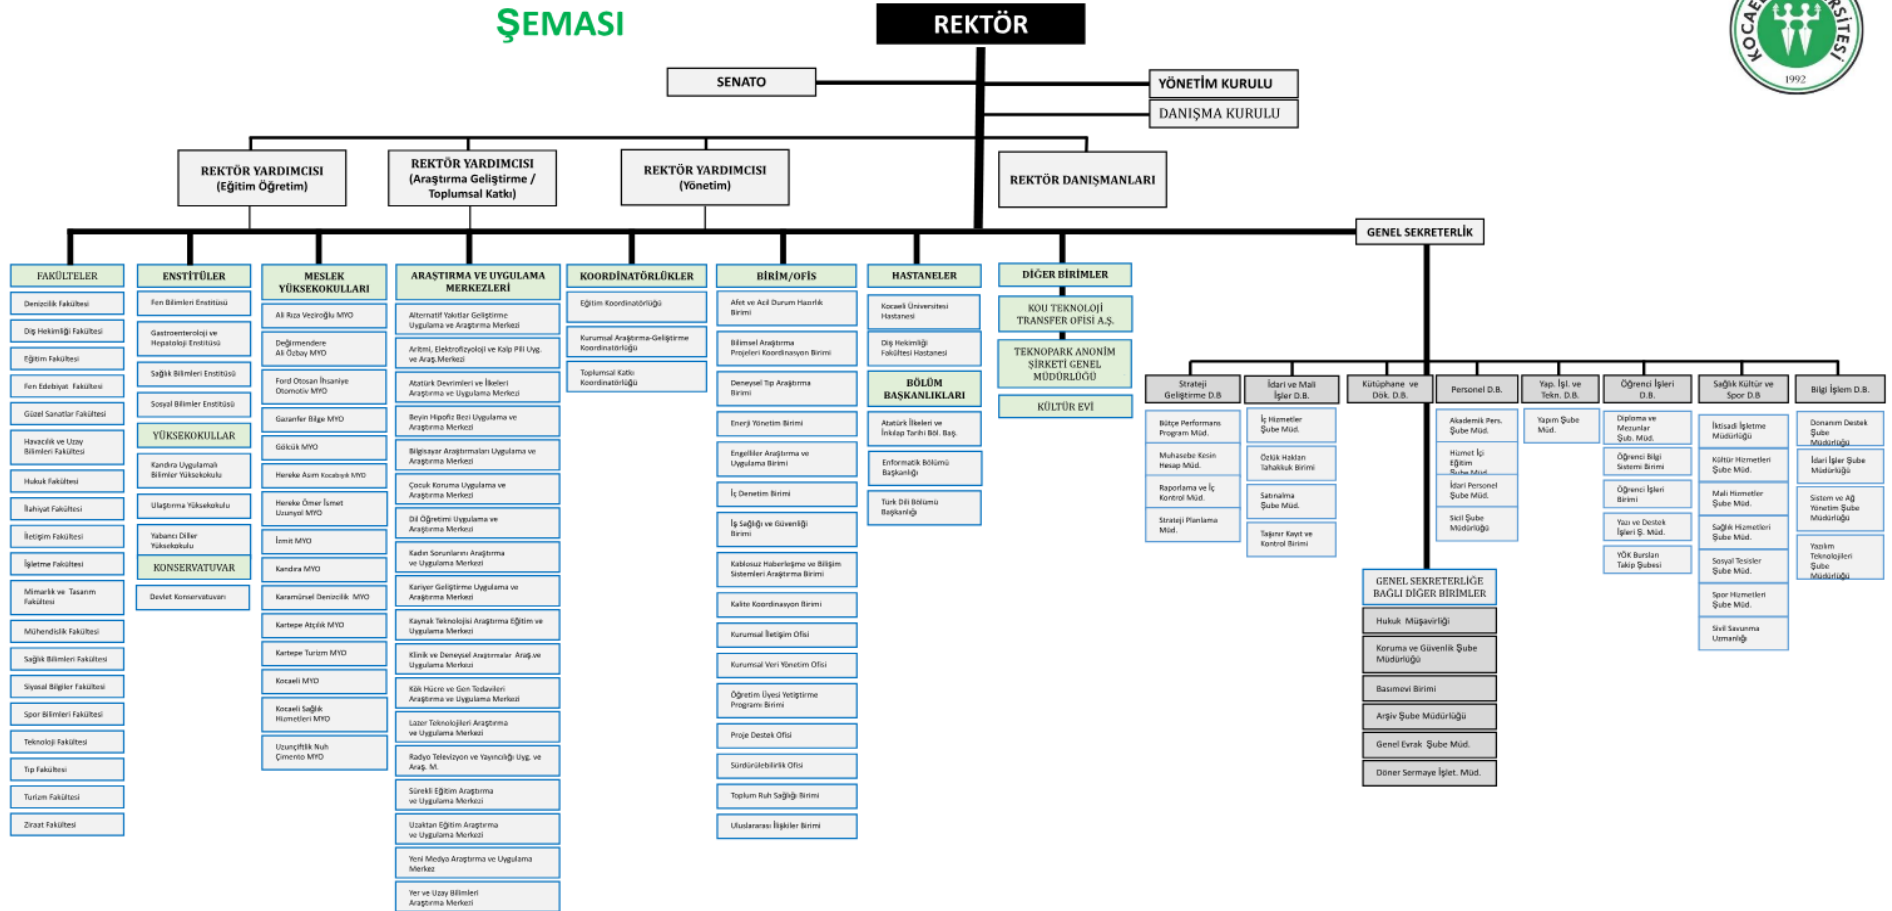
ŞEMASI

REKTÖR

1992

SENATO

YÖNETİM KURULU

DANIŞMA KURULU

REKTÖR YARDIMCISI (Eğitim Öğretim)

REKTÖR YARDIMCISI (Araştırma Geliştirme / Toplumsal Katkı)

REKTÖR YARDIMCISI (Yönetim)

REKTÖR DANIŞMANLARI

GENEL SEKRETERLİK

FAKÜLTELER
Denizcilik Fakültesi
Diş Hekimliği Fakültesi
Eğitim Fakültesi
Fen Edebiyat Fakültesi
Güzel Sanatlar Fakültesi
Havacılık ve Uzay Bilimleri Fakültesi
Hukuk Fakültesi
İlahiyat Fakültesi
İletişim Fakültesi
İşletme Fakültesi
Mimarlık ve Tasarım Fakültesi
Mühendislik Fakültesi
Sağlık Bilimleri Fakültesi
Siyasal Bilgiler Fakültesi
Spor Bilimleri Fakültesi
Teknoloji Fakültesi
Tıp Fakültesi
Turizm Fakültesi
Ziraat Fakültesi

ENSTİTÜLER
Fen Bilimleri Enstitüsü
Gastroenteroloji ve Hepatoloji Enstitüsü
Sağlık Bilimleri Enstitüsü
Sosyal Bilimler Enstitüsü
YÜKSEKOKULLAR
Kandıra Uygulamalı Bilimler Yüksekokulu
Ulaştırma Yüksekokulu
Yabancı Diller Yüksekokulu
KONSERVATUVAR
Devlet Konservatuvarı

MESLEK YÜKSEKOKULLARI
Ali Rıza Veziroğlu MYO
Değirmendere Ali Özbay MYO
Ford Otosan İhsaniye Otomotiv MYO
Gazanfer Bilge MYO
Gölcük MYO
Hereke Asım Kocabıyık MYO
Hereke Ömer İsmet Uzunyol MYO
İzmit MYO
Kandıra MYO
Karamürsel Denizcilik MYO
Kartepe Atçılık MYO
Kartepe Turizm MYO
Kocaeli MYO
Kocaeli Sağlık Hizmetleri MYO
Uzunçiftlik Nuh Çimento MYO

ARAŞTIRMA VE UYGULAMA MERKEZLERİ
Alternatif Yakıtlar Geliştirme Uygulama ve Araştırma Merkezi
Arıtmı, Elektrofizyoloji ve Kalp Pili Uyg. ve Araş.Merkezi
Atatürk Devrimleri ve İlkeleri Araştırma ve Uygulama Merkezi
Beyin Hipofiz Bezi Uygulama ve Araştırma Merkezi
Bilgisayar Araştırmaları Uygulama ve Araştırma Merkezi
Çocuk Koruma Uygulama ve Araştırma Merkezi
Dil Öğretimi Uygulama ve Araştırma Merkezi
Kadın Sorunlarını Araştırma ve Uygulama Merkezi
Kariyer Geliştirme Uygulama ve Araştırma Merkezi
Kaynak Teknolojisi Araştırma Eğitim ve Uygulama Merkezi
Klinik ve Deneysel Araştırmalar Araş.ve Uygulama Merkezi
Kök Hücre ve Gen Tedavileri Araştırma ve Uygulama Merkezi
Lazer Teknolojileri Araştırma ve Uygulama Merkezi
Radyo Televizyon ve Yayıncılığı Uyg. ve Araş. M.
Sürekli Eğitim Araştırma ve Uygulama Merkezi
Uzaktan Eğitim Araştırma ve Uygulama Merkezi
Yeni Medya Araştırma ve Uygulama Merkezi
Yer ve Uzay Bilimleri Araştırma Merkezi

KOORDİNATÖRLÜKLER
Eğitim Koordinatörlüğü
Kurumsal Araştırma-Geliştirme Koordinatörlüğü
Toplumsal Katkı Koordinatörlüğü

BİRİM/OFİS
Afet ve Acil Durum Hazırlık Birimi
Bilimsel Araştırma Projeleri Koordinasyon Birimi
Deneysel Tıp Araştırma Birimi
Enerji Yönetim Birimi
Engelliler Araştırma ve Uygulama Birimi
İç Denetim Birimi
İş Sağlığı ve Güvenliği Birimi
Kablosuz Haberleşme ve Bilişim Sistemleri Araştırma Birimi
Kalite Koordinasyon Birimi
Kurumsal İletişim Ofisi
Kurumsal Veri Yönetim Ofisi
Öğretim Üyesi Yetiştirme Programı Birimi
Proje Destek Ofisi
Sürdürülebilirlik Ofisi
Toplum Ruh Sağlığı Birimi
Uluslararası İlişkiler Birimi

HASTANELER
Kocaeli Üniversitesi Hastanesi
Diş Hekimliği Fakültesi Hastanesi
BÖLÜM BAŞKANLIKLARI
Atatürk İlkeleri ve İnkılap Tarihi Böl. Baş.
Enformatik Bölümü Başkanlığı
Türk Dili Bölümü Başkanlığı

DİĞER BİRİMLER
KOU TEKNOLOJİ TRANSFER OFİSİ A.Ş.
TEKNOPARK ANONİM ŞİRKETİ GENEL MÜDÜRLÜĞÜ
KÜLTÜR EVİ

Strateji Geliştirme D.B
Bütçe Performans Program Müd.
Muhasebe Kesin Hesap Müd.
Raporlama ve İç Kontrol Müd.
Strateji Planlama Müd.

İdari ve Mali İşler D.B.
İç Hizmetler Şube Müd.
Özlük Hakları Tahakkuk Birimi
Satınalma Şube Müd.
Taşınır Kayıt ve Kontrol Birimi

Kütüphane ve Dok. D.B.

Personel D.B.
Akademik Pers. Şube Müd.
Hizmet İçi Eğitim Şube Müd.
İdari Personel Şube Müd.
Sicil Şube Müdürlüğü

Yap. İşl. ve Tekn. D.B.
Yapım Şube Müd.

Öğrenci İşleri D.B.
Diploma ve Mezunlar Şub. Müd.
Öğrenci Bilgi Sistemi Birimi
Öğrenci İşleri Birimi
Yazı ve Destek İşleri Ş. Müd.
YÖK Bursları Takip Şubesi

Sağlık Kültür ve Spor D.B
İktisadi İşletme Müdürlüğü
Kültür Hizmetleri Şube Müd.
Mali Hizmetler Şube Müd.
Sağlık Hizmetleri Şube Müd.
Sosyal Tesisler Şube Müd.
Spor Hizmetleri Şube Müd.
Sivil Savunma Uzmanlığı

Bilgi İşlem D.B.
Donanım Destek Şube Müdürlüğü
İdari İşler Şube Müdürlüğü
Sistem ve Ağ Yönetim Şube Müdürlüğü
Yazılım Teknolojileri Şube Müdürlüğü

GENEL SEKRETERLİĞE BAĞLI DİĞER BİRİMLER
Hukuk Müşavirliği
Koruma ve Güvenlik Şube Müdürlüğü
Basımevi Birimi
Arşiv Şube Müdürlüğü
Genel Evrak Şube Müd.
Döner Sermaye İşlet. Müd.